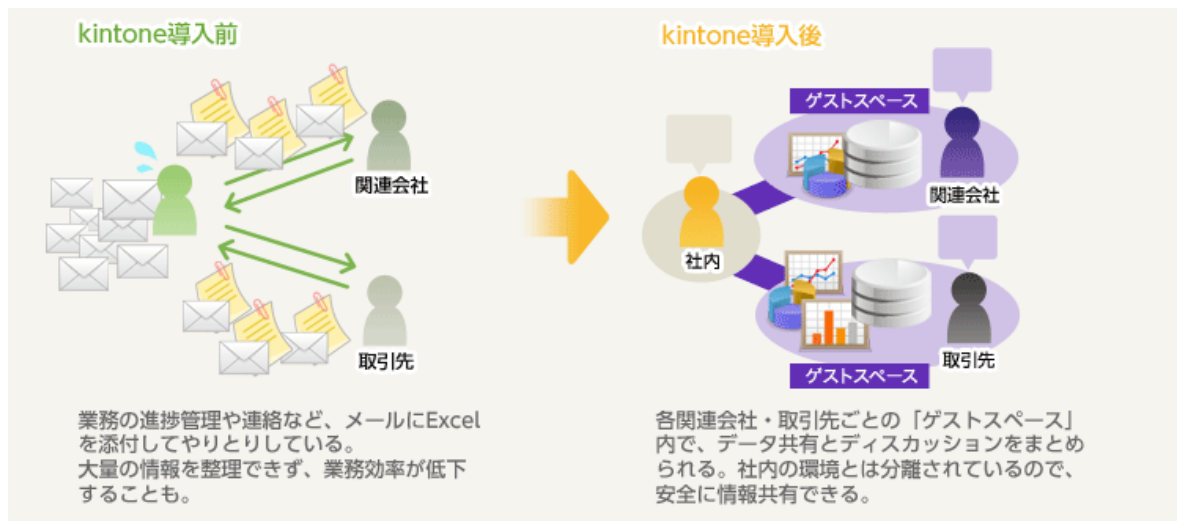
kintone導入前

関連会社

取引先

業務の進捗管理や連絡など、メールにExcelを添付してやりとりしている。
大量の情報を整理できず、業務効率が低下することも。

kintone導入後

ゲストスペース

関連会社

社内

取引先

ゲストスペース

各関連会社・取引先ごとの「ゲストスペース」内で、データ共有とディスカッションをまとめられる。社内の環境とは分離されているので、安全に情報共有できる。